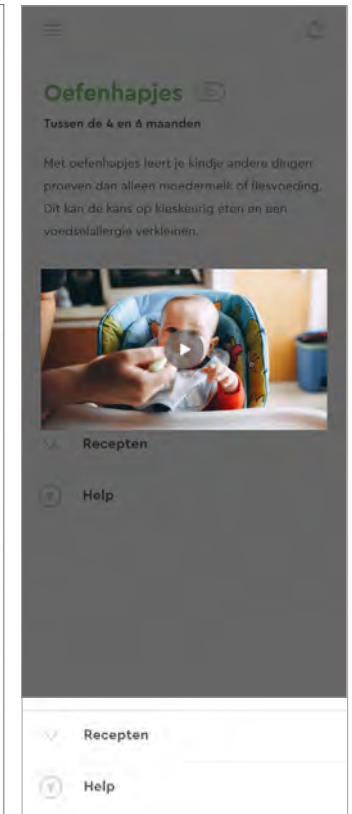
Oefenhapjes

Tussen de 4 en 6 maanden

Met oefenhapjes leert je kindje andere dingen proeven dan alleen moedermelk of flesvoeding. Dit kan de kans op kieskeurig eten en een voedselallergie verkleinen.

Recepten

Help

Recepten

Help